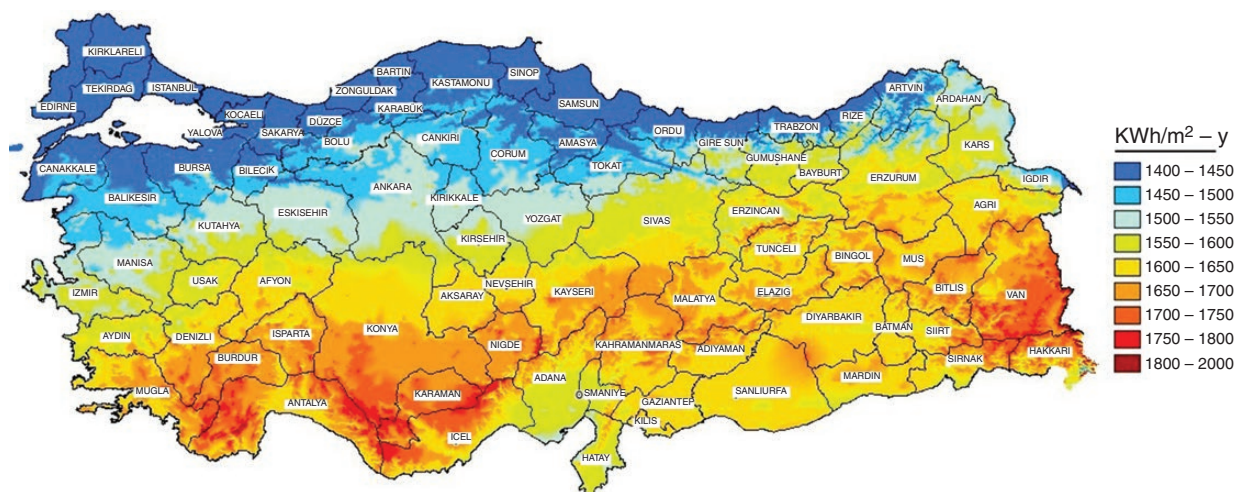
KIRKLARELI
TEKIRDAG
ISTANBUL
EDIRNE
BARTIN
KASTAMONU
SINOP
ZONGULDAK
SAMSUN
KOCAELI
DÜZCE
KARABÜK
YALOVA
SAKARYA
BOLU
CANKIRI
CORUM
AMASYA
ORDU
ARTVIN
ARDAHAN
RIZE
TRABZON
GIRE SUN
TOKAT
GUMUSHANE
KARS
CANAKKALE
BURSA
BILECIK
ANKARA
BAYBURT
ERZURUM
IGDIR
BALIKESIR
ESKISEHIR
KIRIKKALE
YOZGAT
SIVAS
ERZINCAN
AGRI
KUTAHYA
KIRSEHIR
TUNCELI
BINGOL
MUS
MANISA
USAK
AFYON
NEVSEHIR
KAYSERI
MALATYA
ELAZIG
BITLIS
VAN
IZMIR
AKSARAY
AYDIN
DENIZLI
ISPARTA
KONYA
NIGDE
KAHRAMANMARAS
ADIYAMAN
DIYARBAKIR
BATMAN
SIIRT
BURDUR
SIRNAK
HAKKARI
MUGLA
ADANA
OSMANIYE
GAZIANTEP
SANLIURFA
MARDIN
ANTALYA
KARAMAN
KILIS
ICEL
HATAY

KWh/m$^2$ – y
1400 – 1450
1450 – 1500
1500 – 1550
1550 – 1600
1600 – 1650
1650 – 1700
1700 – 1750
1750 – 1800
1800 – 2000